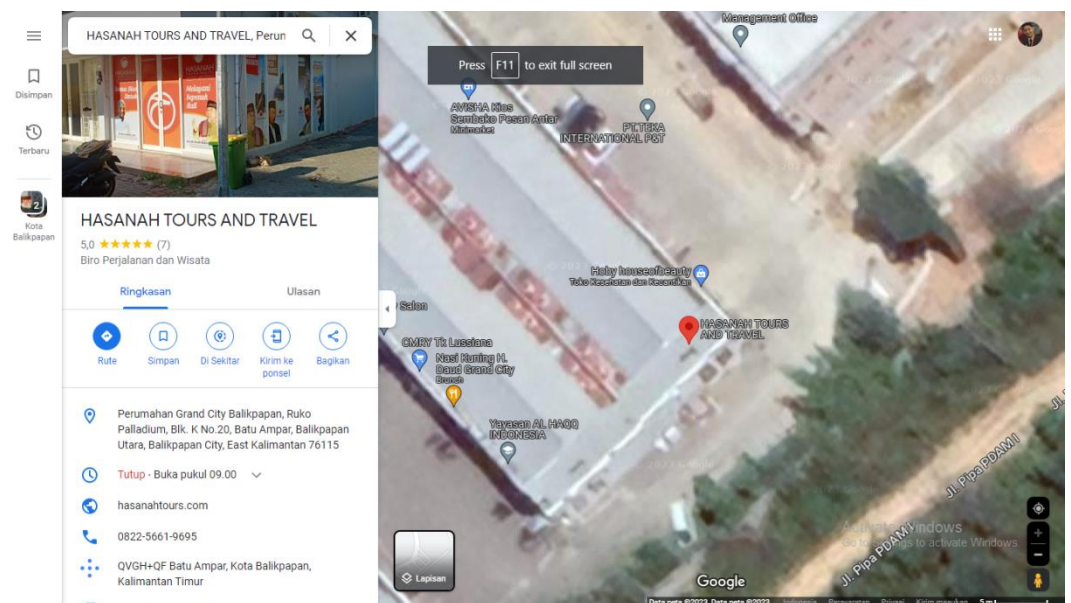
Disimpan

Terbaru

2

Kota Balikpapan

HASANAH TOURS AND TRAVEL, Perun

HASANAH TOURS AND TRAVEL

5,0 ★★★★★ (7)

Biro Perjalanan dan Wisata

Ringkasan

Ulasan

Rute

Simpan

Di Sekitar

Kirim ke ponsel

Bagikan

Perumahan Grand City Balikpapan, Ruko Palladium, Blk. K No.20, Batu Ampar, Balikpapan Utara, Balikpapan City, East Kalimantan 76115

Tutup · Buka pukul 09.00

hasanahtours.com

0822-5661-9695

QVGH+QF Batu Ampar, Kota Balikpapan, Kalimantan Timur

Press F11 to exit full screen

Management Office

AVISHA Kios Sembako Pesan Antar

Minimarket

PT.TEKA INTERNATIONAL PST

Haby houseofbeauty

Toko Kesehatan dan Kecantikan

Salon

HASANAH TOURS AND TRAVEL

CMRY Tk Lussiana

Nasi Kuning H. Daud Grand City

Brunch

Yayasan AL HAQQ INDONESIA

Jl. Pipa PDAM II

Jl. Pipa PDAM

Activate Windows

Go to Settings to activate Windows.

Lapisan

Google

Data peta ©2023